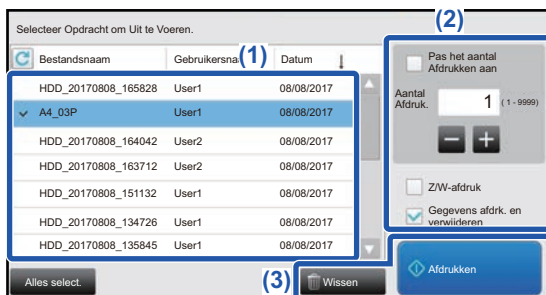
Selecteer Opdracht om Uit te Voeren.

(2)

| Bestandsnaam | Gebruikersnaa (1) | Datum |
|---|---|---|
| HDD_20170808_165828 | User1 | 08/08/2017 |
| A4_03P | User1 | 08/08/2017 |
| HDD_20170808_164042 | User2 | 08/08/2017 |
| HDD_20170808_163712 | User2 | 08/08/2017 |
| HDD_20170808_151132 | User1 | 08/08/2017 |
| HDD_20170808_134726 | User1 | 08/08/2017 |
| HDD_20170808_135845 | User1 | 08/08/2017 |

Pas het aantal Afdrukken aan

Aantal Afdruk. 1 (1 - 9999)

Z/W-afdruk

Gegevens afdrk. en verwijderen

Alles select.

(3) Wissen

Afdrukken